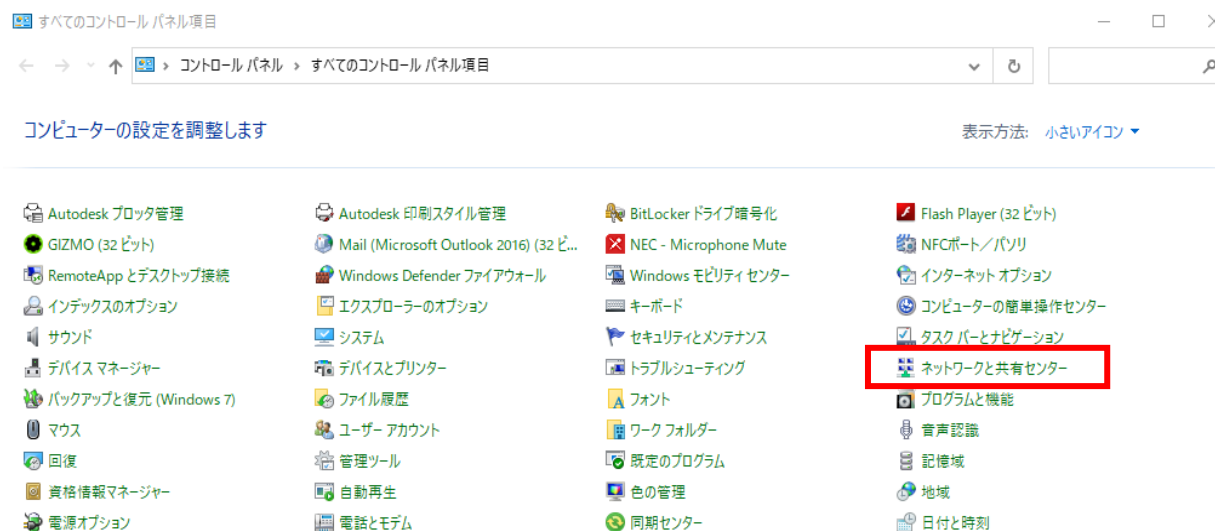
すべてのコントロール パネル項目

コントロール パネル › すべてのコントロール パネル項目

コンピューターの設定を調整します

表示方法: 小さいアイコン ▾

Autodesk プロッタ管理
GIZMO (32 ビット)
RemoteApp とデスクトップ接続
インデックスのオプション
サウンド
デバイス マネージャー
バックアップと復元 (Windows 7)
マウス
回復
資格情報マネージャー
電源オプション

Autodesk 印刷スタイル管理
Mail (Microsoft Outlook 2016) (32 ビ...
Windows Defender ファイアウォール
エクスプローラーのオプション
システム
デバイスとプリンター
ファイル履歴
ユーザー アカウント
管理ツール
自動再生
電話とモデム

BitLocker ドライブ暗号化
NEC - Microphone Mute
Windows モビリティ センター
キーボード
セキュリティとメンテナンス
トラブルシューティング
フォント
ワーク フォルダー
既定のプログラム
色の管理
同期センター

Flash Player (32 ビット)
NFCポート／パソリ
インターネット オプション
コンピューターの簡単操作センター
タスク バーとナビゲーション
ネットワークと共有センター
プログラムと機能
音声認識
記憶域
地域
日付と時刻